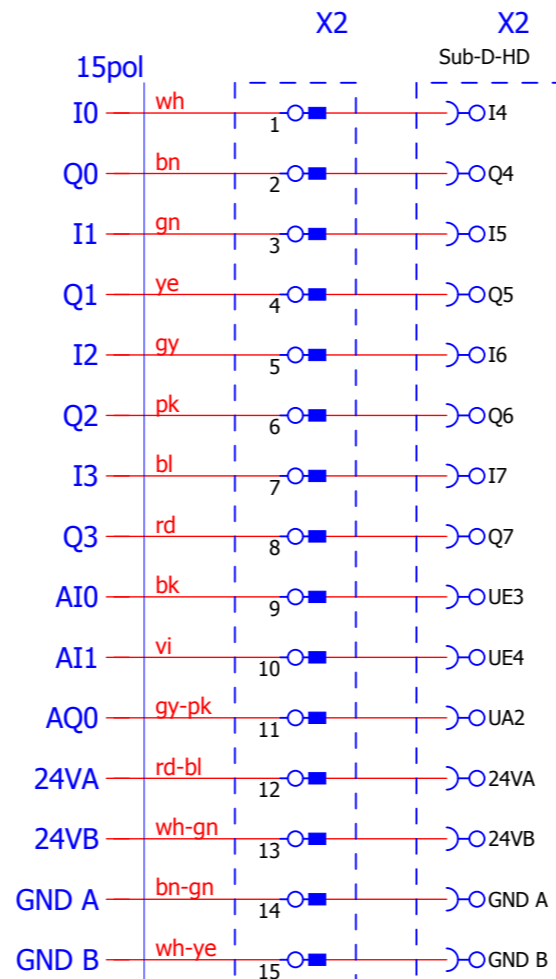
X2

X2
Sub-D-HD

15pol

| | | | |
|---|---|---|---|
| I0 | wh | 1 | I4 |
| Q0 | bn | 2 | Q4 |
| I1 | gn | 3 | I5 |
| Q1 | ye | 4 | Q5 |
| I2 | gy | 5 | I6 |
| Q2 | pk | 6 | Q6 |
| I3 | bl | 7 | I7 |
| Q3 | rd | 8 | Q7 |
| AI0 | bk | 9 | UE3 |
| AI1 | vi | 10 | UE4 |
| AQ0 | gy-pk | 11 | UA2 |
| 24VA | rd-bl | 12 | 24VA |
| 24VB | wh-gn | 13 | 24VB |
| GND A | bn-gn | 14 | GND A |
| GND B | wh-ye | 15 | GND B |